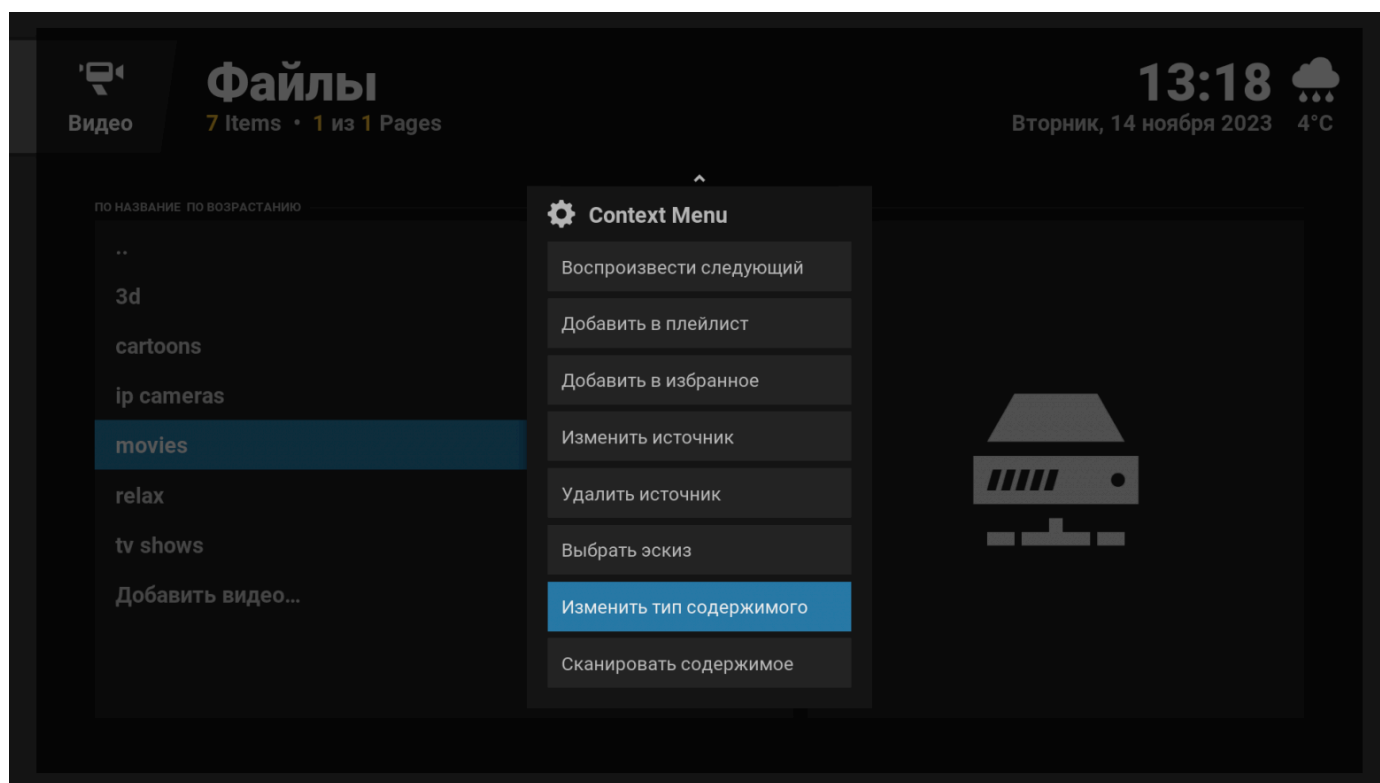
Видео
Файлы
7 Items • 1 из 1 Pages

13:18
Вторник, 14 ноября 2023 4°C

ПО НАЗВАНИЕ ПО ВОЗРАСТАНИЮ

..
3d
cartoons
ip cameras
movies
relax
tv shows
Добавить видео...

Context Menu
Воспроизвести следующий
Добавить в плейлист
Добавить в избранное
Изменить источник
Удалить источник
Выбрать эскиз
Изменить тип содержимого
Сканировать содержимое